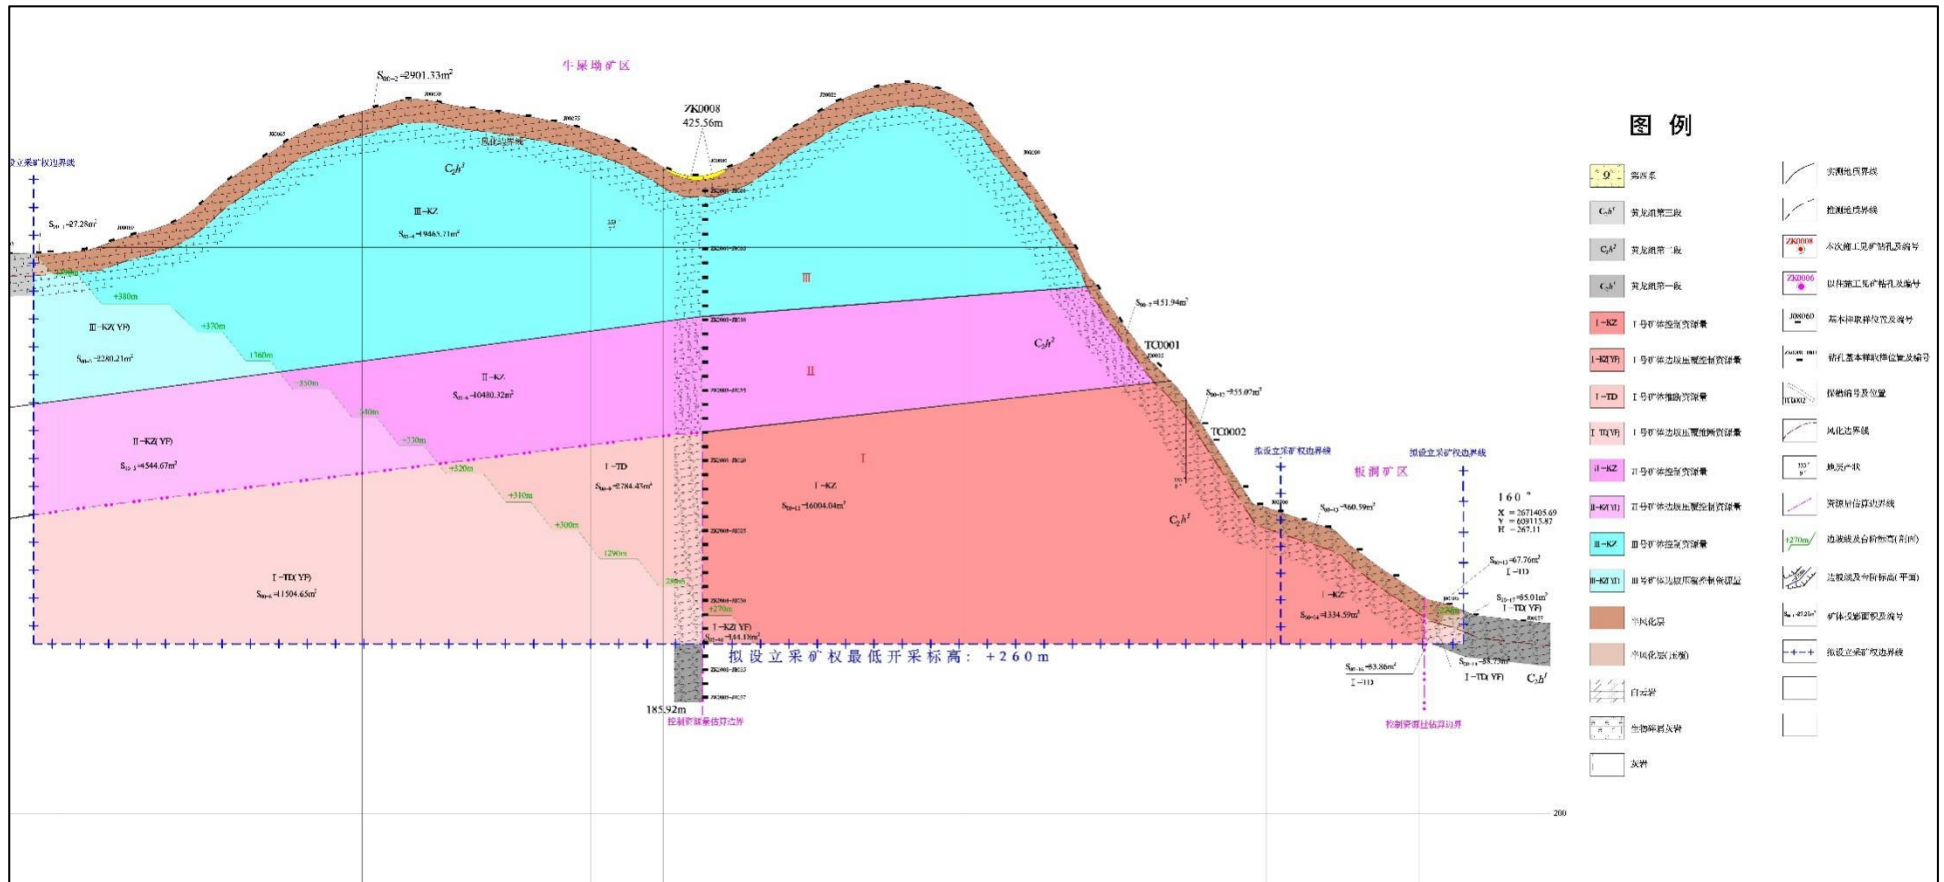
牛屎坳矿区

$S_{III-2}$=2901.33m$^2$

ZK0008
425.56m

拟设立采矿权边界线

$S_{III-1}$=27.28m$^2$

$C_2h^3$

III-KZ
$S_{III-4}$=19465.71m$^2$

III

+380m
+370m
+360m
+350m
+340m
+330m
+320m
+310m
+300m
+290m
+280m
+270m

III-KZ(YF)
$S_{III-3}$=2280.21m$^2$

II-KZ
$S_{II-4}$=10480.32m$^2$

II

$C_2h^2$

$S_{III-5}$=151.94m$^2$

TC0001

$S_{II-5}$=55.07m$^2$

TC0002

II-KZ(YF)
$S_{II-3}$=4544.67m$^2$

I-TD
$S_{I-6}$=6784.45m$^2$

I

I-KZ
$S_{I-12}$=16004.04m$^2$

拟设立采矿权边界线

板洞矿区

拟设立采矿权边界线

160°
X = 2671405.69
Y = 609115.87
H = 267.11

$S_{I-13}$=560.59m$^2$

$C_2h^1$

$S_{I-15}$=67.76m$^2$
I-TD

I-KZ
$S_{I-14}$=4334.59m$^2$

$S_{I-17}$=95.01m$^2$
I-TD(YF)

I-TD(YF)
$S_{I-8}$=11504.65m$^2$

I-KZ(YF)
$S_{I-10}$=344.18m$^2$

拟设立采矿权最低开采标高：+260m

$S_{I-16}$=63.86m$^2$
I-TD

$S_{I-18}$=33.73m$^2$

I-TD(YF)

$C_2h^1$

185.92m

控制资源量估算边界

控制资源量估算边界

200

图例

第四系
黄龙组第三段
黄龙组第二段
黄龙组第一段
I号矿体控制资源量
I号矿体边坡压覆控制资源量
I号矿体推断资源量
I号矿体边坡压覆推断资源量
II号矿体控制资源量
II号矿体边坡压覆控制资源量
III号矿体控制资源量
III号矿体边坡压覆控制资源量
全风化层
全风化层(压覆)
白云岩
生物碎屑灰岩
灰岩
实测地质界线
推测地质界线
ZK0008 本次施工见矿钻孔及编号
ZK0006 以往施工见矿钻孔及编号
基本样取样位置及编号
钻孔基本样取样位置及编号
探槽编号及位置
风化边界线
地层产状
资源量估算边界线
+270m 边坡线及台阶标高(剖面)
边坡线及台阶标高(平面)
矿体及面积及编号
拟设立采矿权边界线